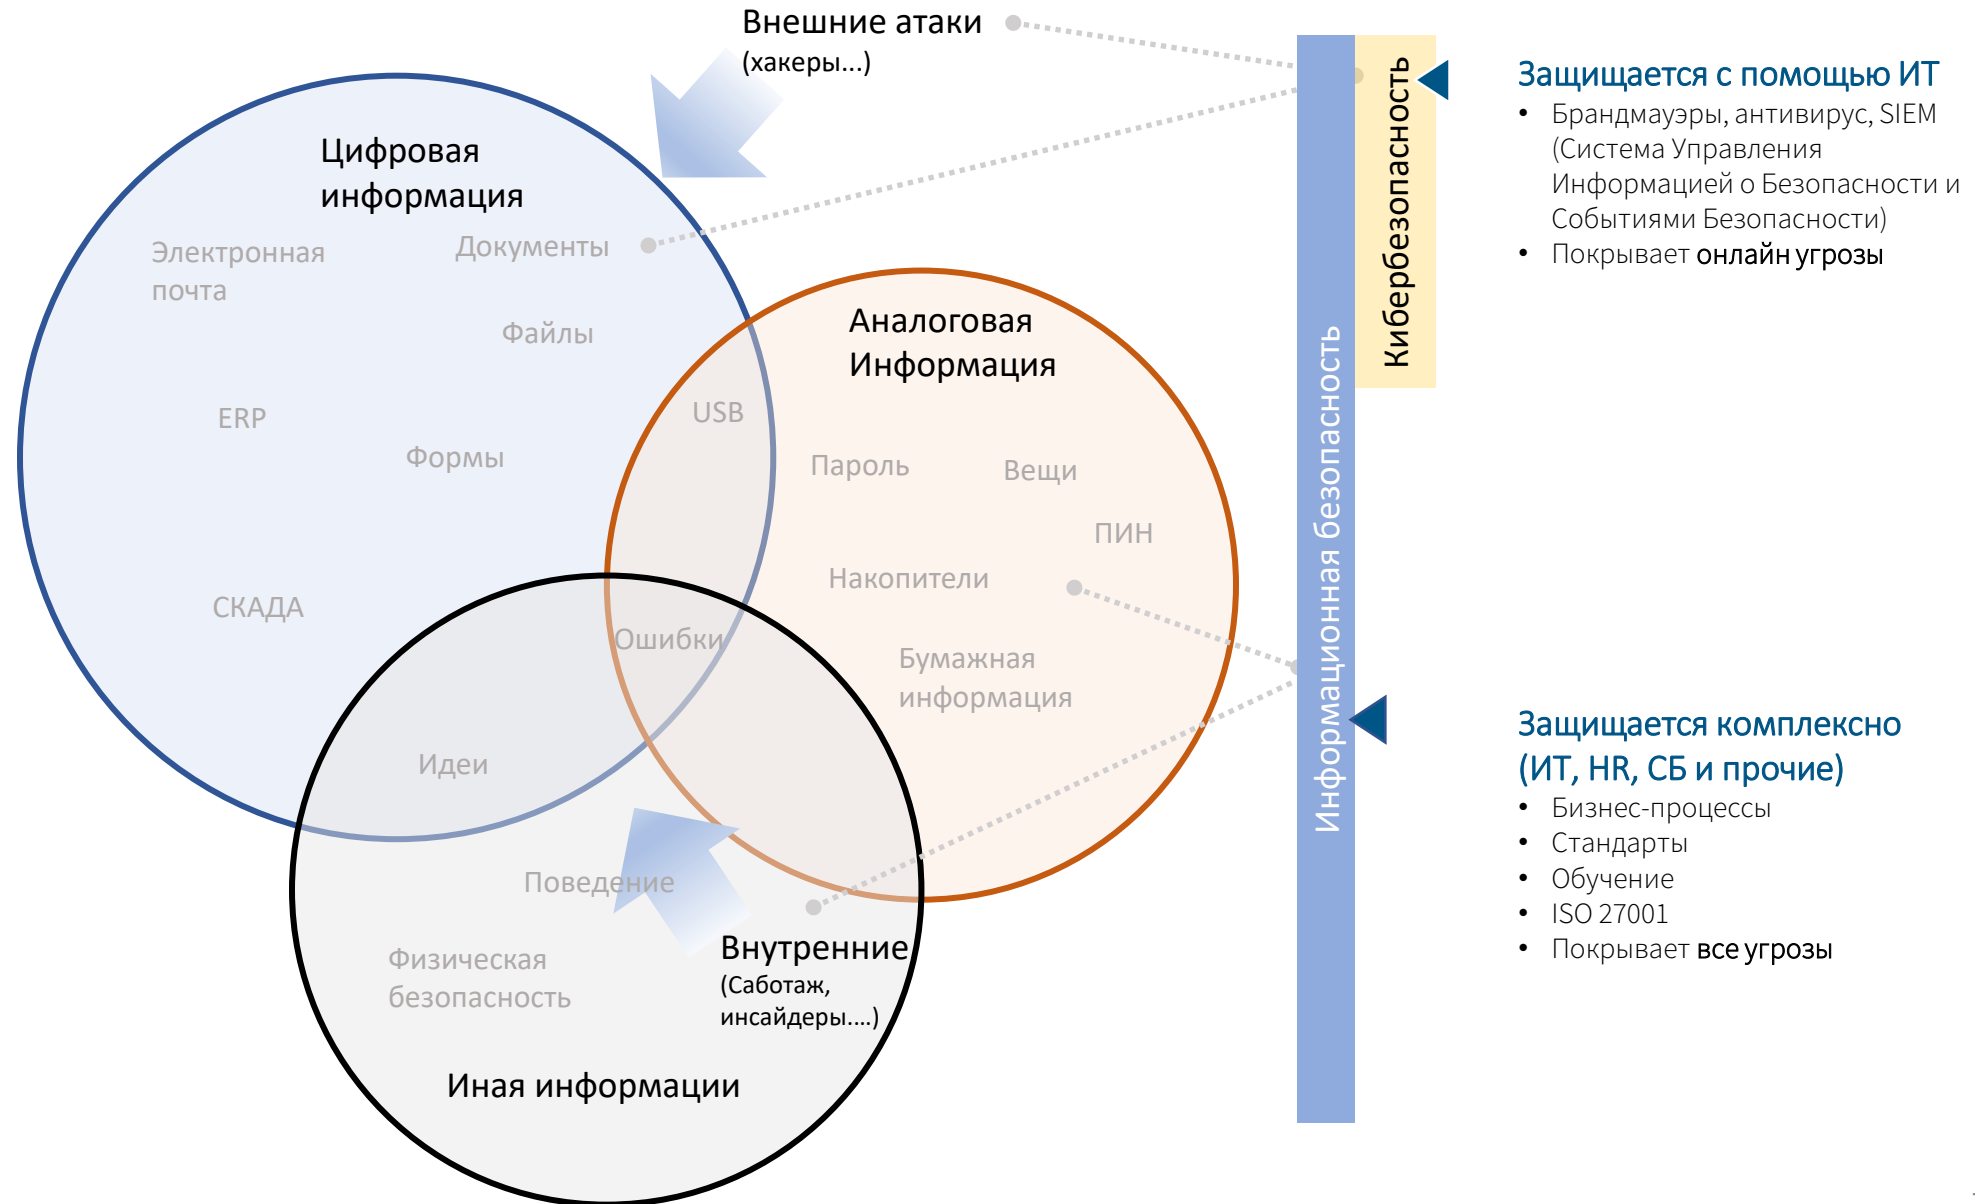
Внешние атаки
(хакеры...)

Цифровая информация

Электронная почта

Документы

Файлы

ERP

Формы

СКАДА

Аналоговая Информация

USB

Пароль

Вещи

ПИН

Накопители

Ошибки

Бумажная информация

Идеи

Поведение

Физическая безопасность

Внутренние
(Саботаж, инсайдеры....)

Иная информации

Информационная безопасность

Кибербезопасность

Защищается с помощью ИТ
• Брандмауэры, антивирус, SIEM (Система Управления Информацией о Безопасности и Событиями Безопасности)
• Покрывает онлайн угрозы

Защищается комплексно (ИТ, HR, СБ и прочие)
• Бизнес-процессы
• Стандарты
• Обучение
• ISO 27001
• Покрывает все угрозы